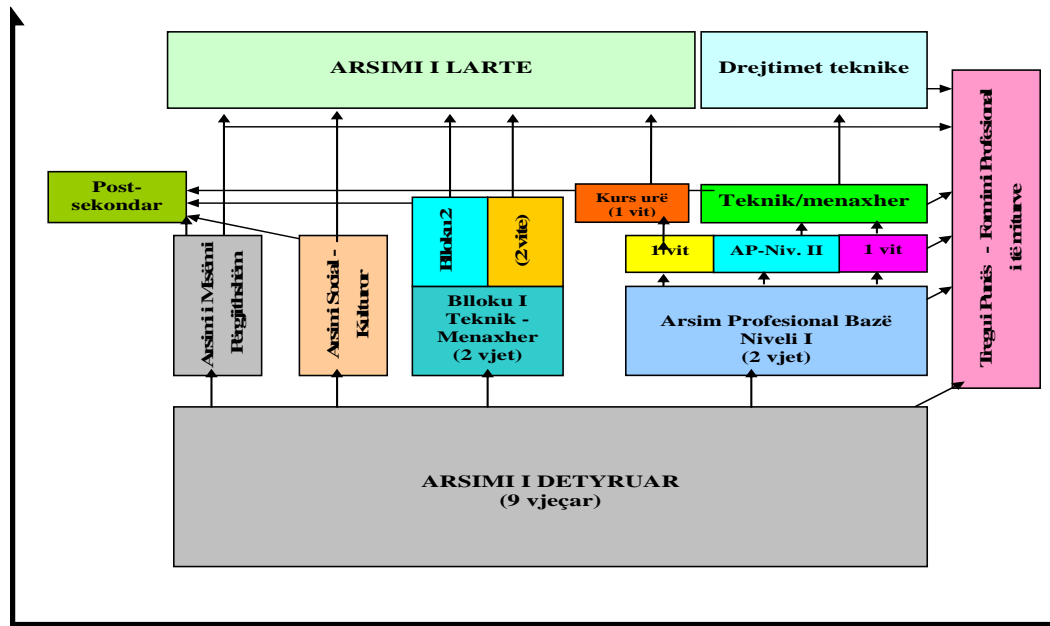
ARSIMI I LARTE

Drejtimet teknike

Tregu i Punës - Formimi Profesional i të rriturve

Post-sekondar

Kurs urë (1 vit)

Teknik/menaxher

Blloku 2

(2 vite)

1 vit

AP-Niv. II

1 vit

Arsimi i Mësimit Përgjithshëm

Arsimi Social - Kulturor

Blloku I Teknik - Menaxher (2 vjet)

Arsim Profesional Bazë Niveli I (2 vjet)

ARSIMI I DETYRUAR (9 vjeçar)